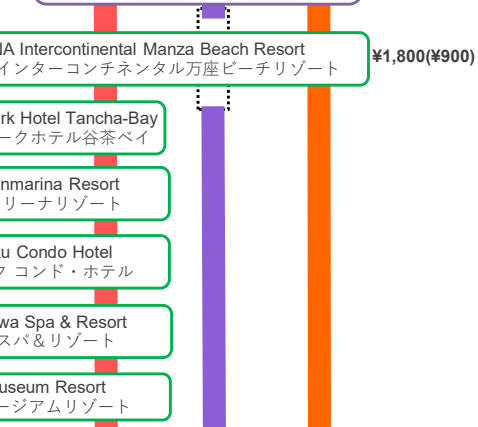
IA Intercontinental Manza Beach Resort
インターコンチネンタル万座ビーチリゾート

¥1,800(¥900)

rk Hotel Tancha-Bay
ークホテル谷茶ベイ

nmarina Resort
リーナリゾート

u Condo Hotel
コンド・ホテル

wa Spa & Resort
スパ&リゾート

useum Resort
ージアムリゾート